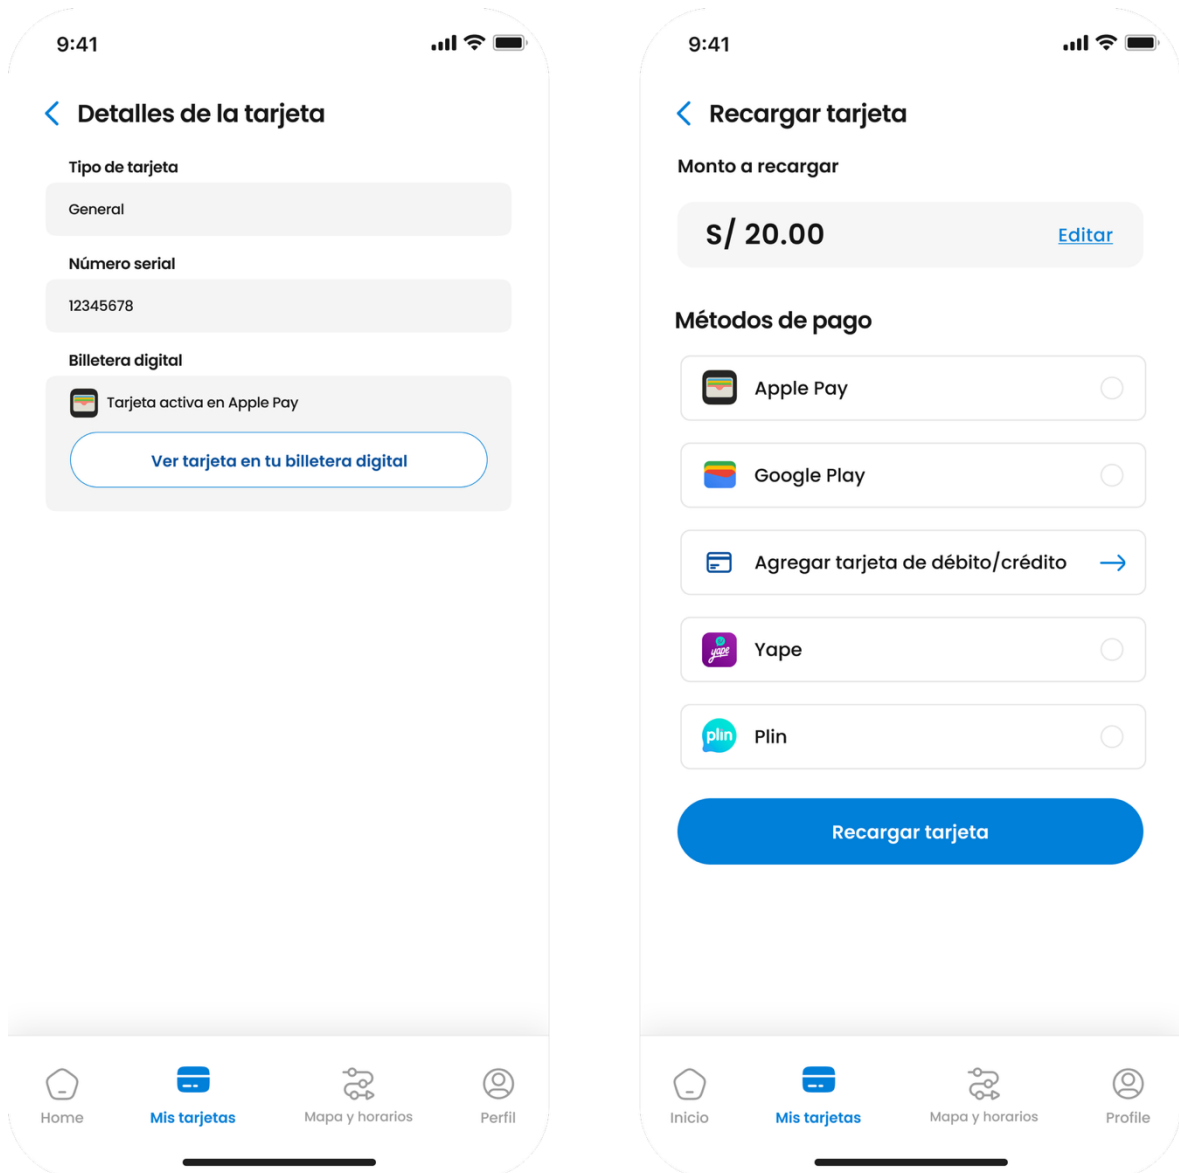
9:41

Detalles de la tarjeta

Tipo de tarjeta

General

Número serial

12345678

Billetera digital

Tarjeta activa en Apple Pay

Ver tarjeta en tu billetera digital

Home

Mis tarjetas

Mapa y horarios

Perfil

9:41

Recargar tarjeta

Monto a recargar

S/ 20.00

Editar

Métodos de pago

Apple Pay

Google Play

Agregar tarjeta de débito/crédito

yape

Yape

plin

Plin

Recargar tarjeta

Inicio

Mis tarjetas

Mapa y horarios

Profile